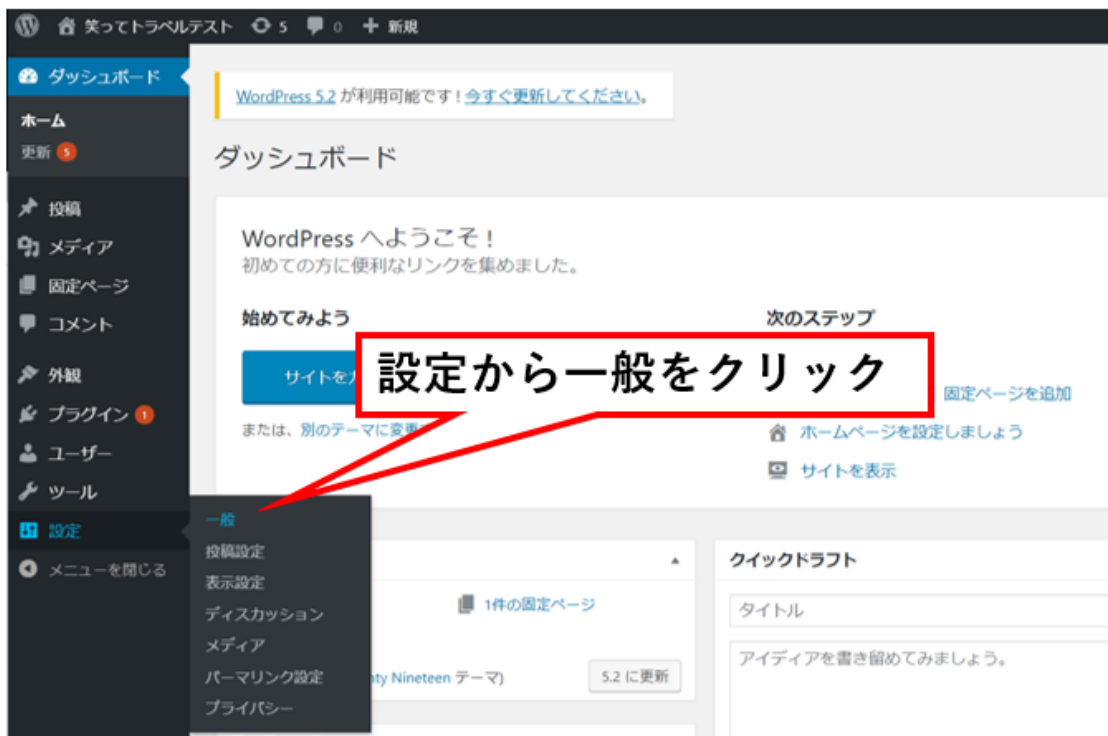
笑ってトラベルテスト 5 0 + 新規

ダッシュボード

ホーム
更新 5

投稿
メディア
固定ページ
コメント

外観
プラグイン 1
ユーザー
ツール
設定
メニューを閉じる

一般
投稿設定
表示設定
ディスカッション
メディア
パーマリンク設定
プライバシー

WordPress 5.2 が利用可能です！今すぐ更新してください。

ダッシュボード

WordPress へようこそ！
初めての方に便利なリンクを集めました。

始めてみよう

サイトを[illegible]

または、別のテーマに変更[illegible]

次のステップ

固定ページを追加
ホームページを設定しましょう
サイトを表示

設定から一般をクリック

1件の固定ページ

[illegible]nty Nineteen テーマ)

5.2 に更新

クイックドラフト

タイトル

アイディアを書き留めてみましょう。